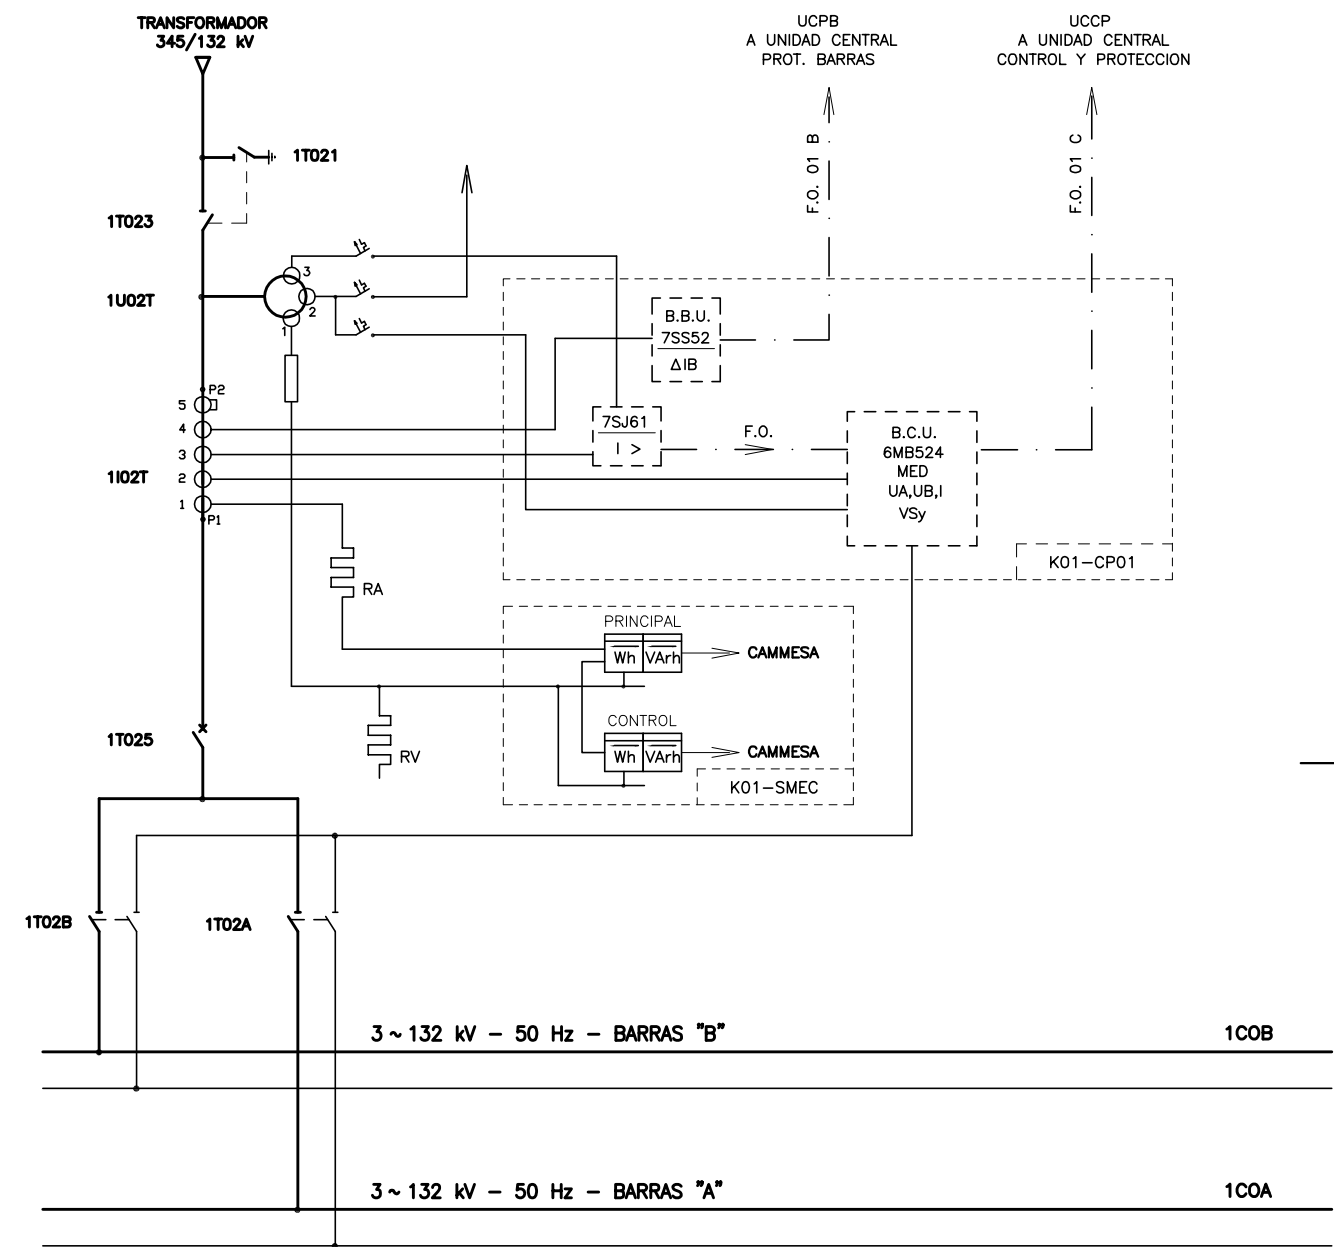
TRANSFORMADOR
345/132 kV

UCPB
A UNIDAD CENTRAL
PROT. BARRAS

UCCP
A UNIDAD CENTRAL
CONTROL Y PROTECCION

F.O. 01 B

F.O. 01 C

1T021

1T023

1U02T

3
2
1

B.B.U.
7SS52
ΔIB

P2
5
4
3
1I02T
2
1
P1

7SJ61
I >

F.O.

B.C.U.
6MB524
MED
UA,UB,I
VSy

K01–CP01

RA

PRINCIPAL
Wh
VArh
CAMMESA

RV

CONTROL
Wh
VArh
CAMMESA

K01–SMEC

1T025

1T02B

1T02A

3 ~ 132 kV – 50 Hz – BARRAS "B"

1COB

3 ~ 132 kV – 50 Hz – BARRAS "A"

1COA